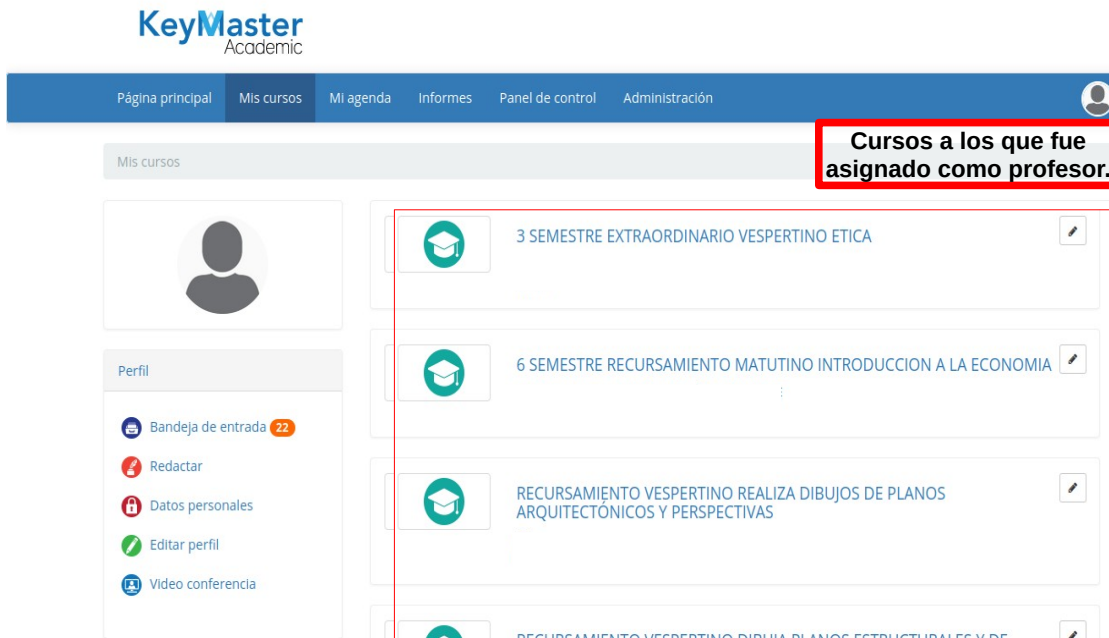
KeyMaster
Academic

Página principal
Mis cursos
Mi agenda
Informes
Panel de control
Administración

Mis cursos

Cursos a los que fue asignado como profesor.

3 SEMESTRE EXTRAORDINARIO VESPERTINO ETICA

6 SEMESTRE RECURSAMIENTO MATUTINO INTRODUCCION A LA ECONOMIA

RECURSAMIENTO VESPERTINO REALIZA DIBUJOS DE PLANOS ARQUITECTÓNICOS Y PERSPECTIVAS

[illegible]

Perfil

Bandeja de entrada 22
Redactar
Datos personales
Editar perfil
Video conferencia